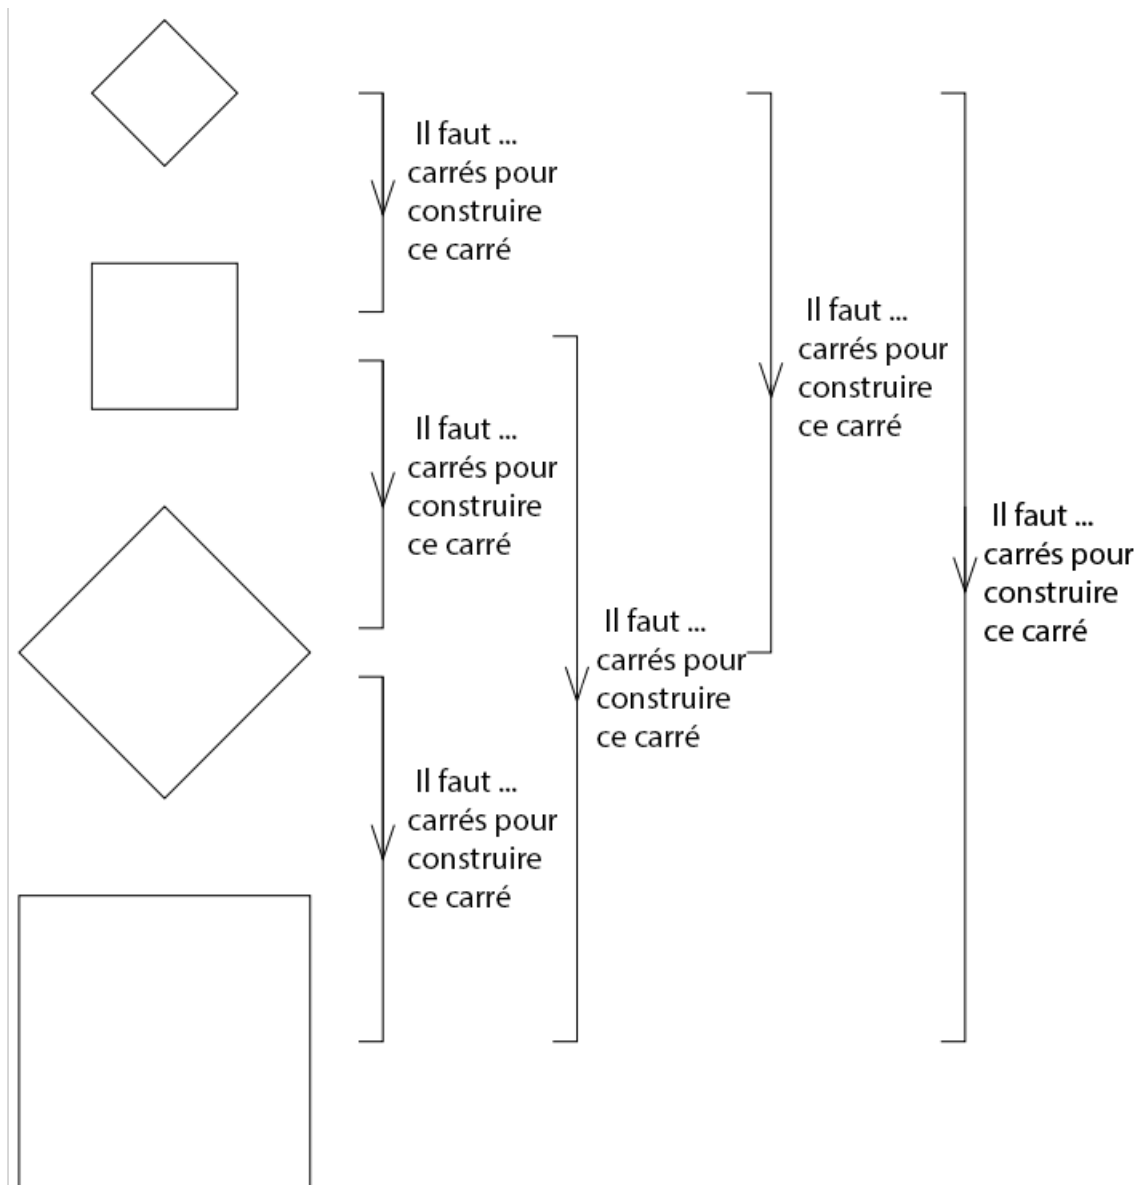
Il faut ... carrés pour construire ce carré

Il faut ... carrés pour construire ce carré

Il faut ... carrés pour construire ce carré

Il faut ... carrés pour construire ce carré

Il faut ... carrés pour construire ce carré

Il faut ... carrés pour construire ce carré